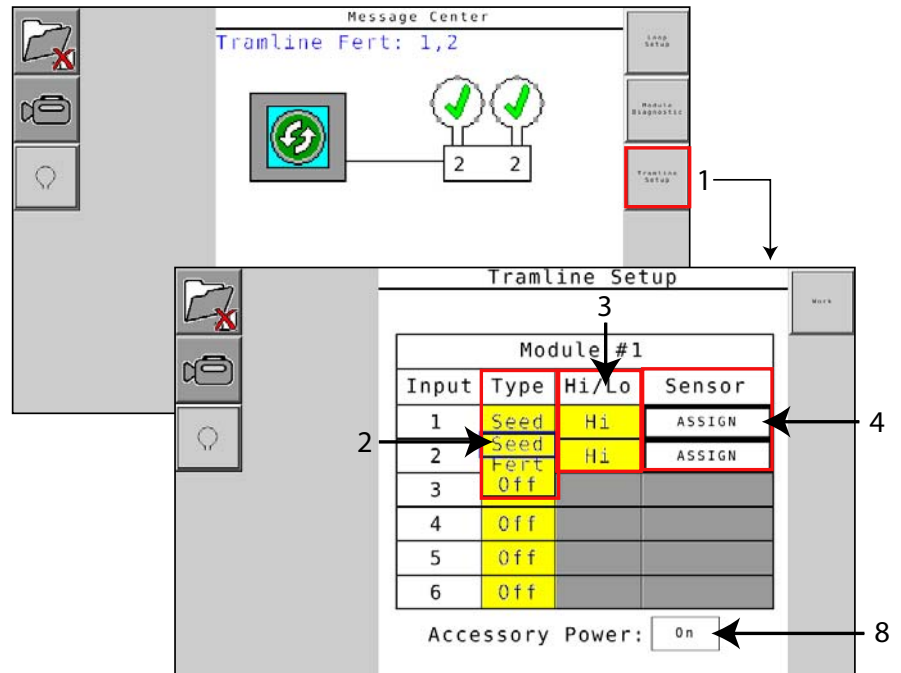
Message Center

Tramline Fert: 1,2

2 2

Loop Setup

Module Diagnostic

Tramline Setup

1

Tramline Setup

Work

3

Module #1

| Input | Type | Hi/Lo | Sensor |
|---|---|---|---|
| 1 | Seed | Hi | ASSIGN |
| 2 | Seed Fert | Hi | ASSIGN |
| 3 | Off | | |
| 4 | Off | | |
| 5 | Off | | |
| 6 | Off | | |

2

4

Accessory Power: On

8